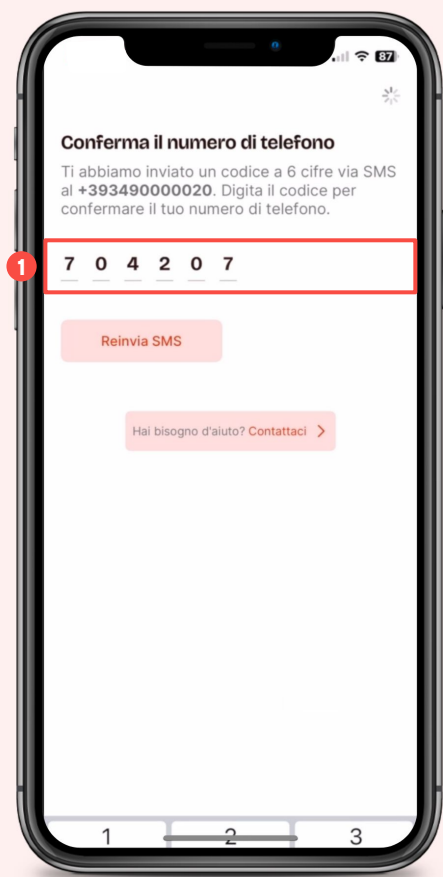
87

Conferma il numero di telefono

Ti abbiamo inviato un codice a 6 cifre via SMS al **+393490000020**. Digita il codice per confermare il tuo numero di telefono.

1

7 0 4 2 0 7

Reinvia SMS

Hai bisogno d'aiuto? Contattaci >

1 2 3